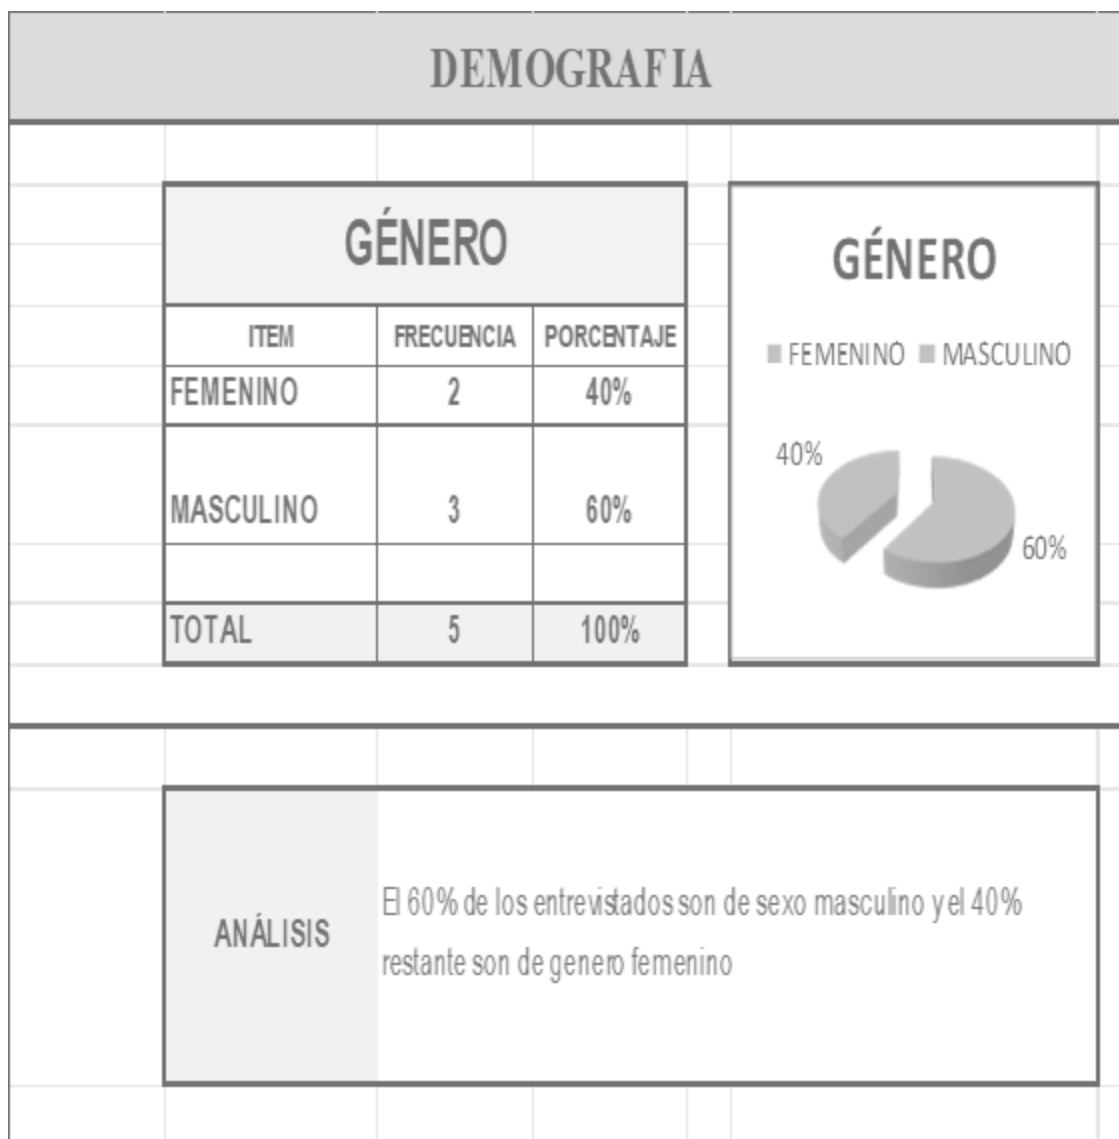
DEMOGRAFIA

| GÉNERO | | |
|---|---|---|
| ITEM | FRECUENCIA | PORCENTAJE |
| FEMENINO | 2 | 40% |
| MASCULINO | 3 | 60% |
| | | |
| TOTAL | 5 | 100% |

GÉNERO

FEMENINO MASCULINO

40%

60%

ANÁLISIS

El 60% de los entrevistados son de sexo masculino y el 40% restante son de genero femenino